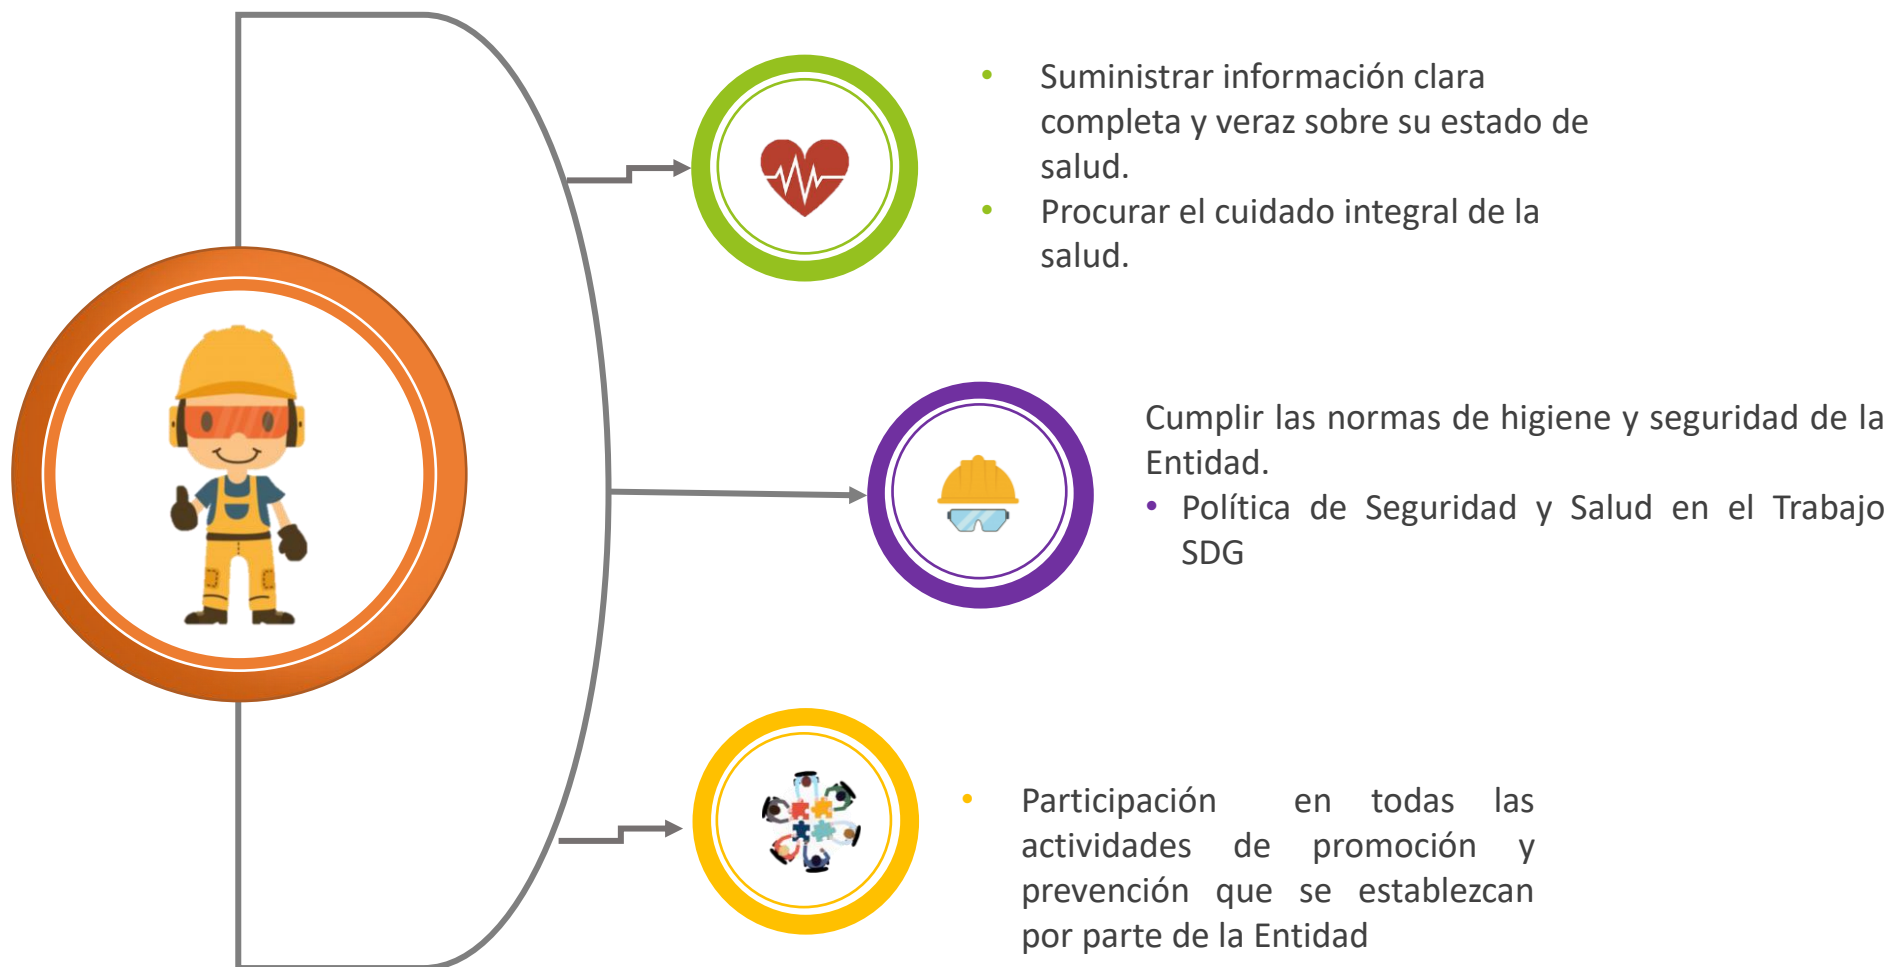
• Suministrar información clara completa y veraz sobre su estado de salud.
• Procurar el cuidado integral de la salud.

Cumplir las normas de higiene y seguridad de la Entidad.
• Política de Seguridad y Salud en el Trabajo SDG

• Participación en todas las actividades de promoción y prevención que se establezcan por parte de la Entidad